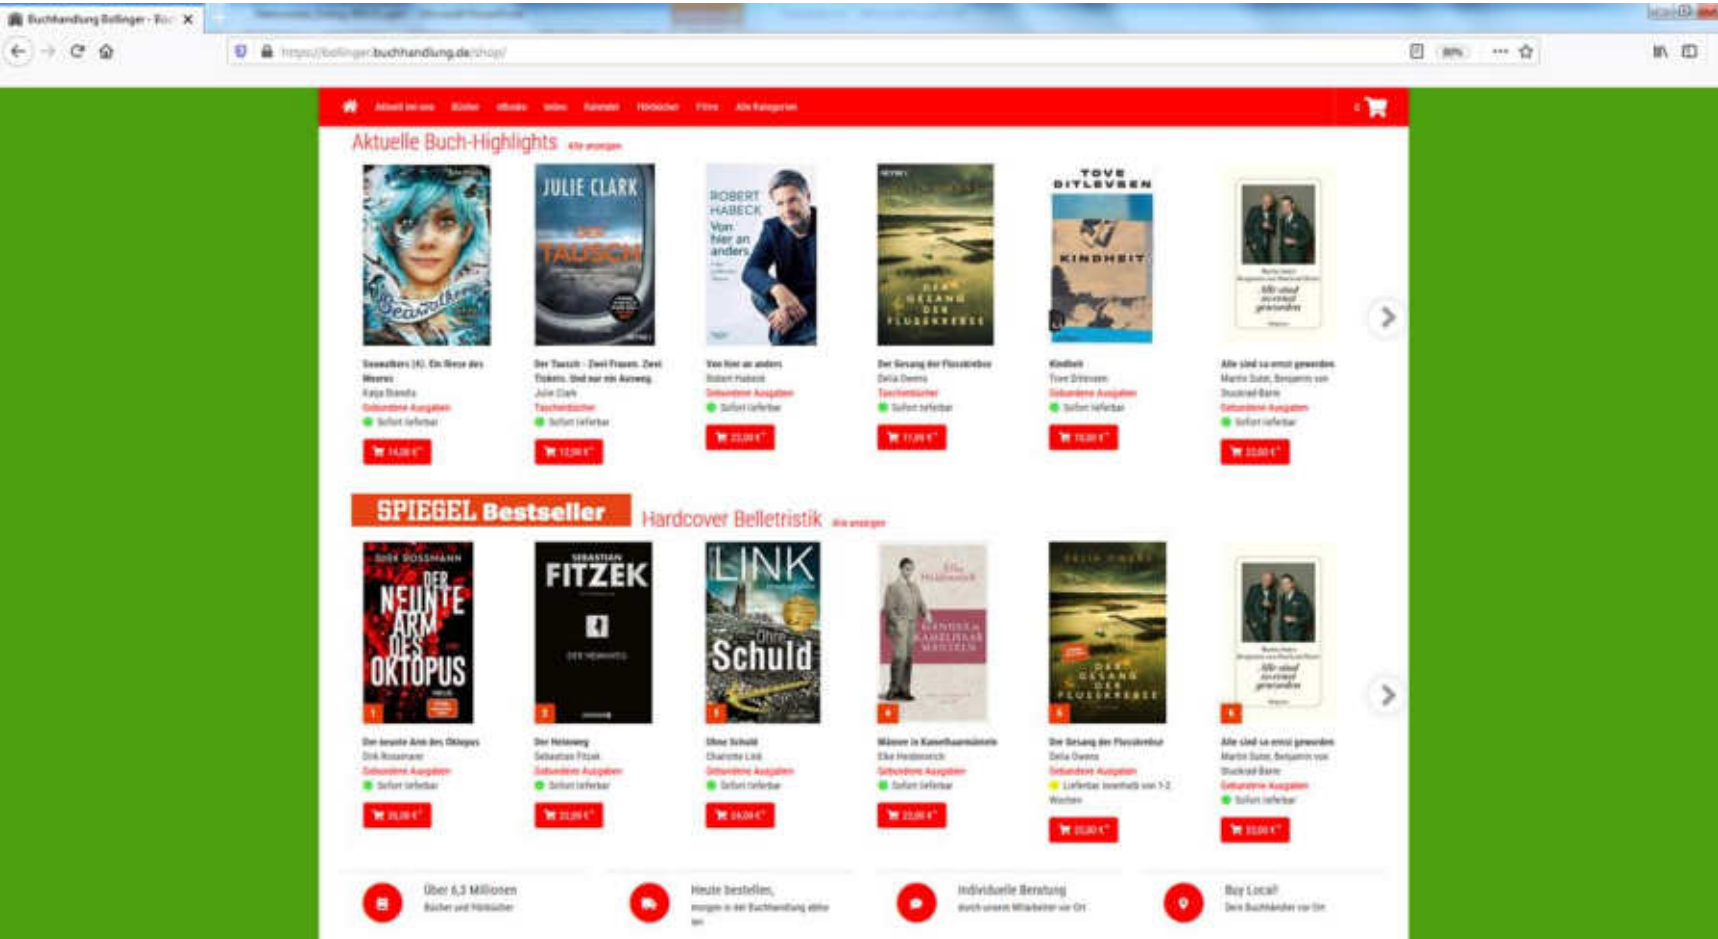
Buchhandlung Bollinger - Bü

https://bollinger.buchhandlung.de/shop/

80%

Aktuell bei uns Bücher eBooks Tolino Kalender Hörbücher Filme Alle Kategorien

Aktuelle Buch-Highlights Alle anzeigen

Beawalker

JULIE CLARK DER TAUSCH

ROBERT HABECK Von hier an anders

DER GESANG DER FLUSSKREBSE

TOVE DITLEVSEN KINDHEIT

Alle sind so ernst geworden

Seawalkers (4). Ein Riese des Meeres
Katja Brandis
Gebundene Ausgaben
Sofort lieferbar
14,00 €*

Der Tausch - Zwei Frauen. Zwei Tickets. Und nur ein Ausweg.
Julie Clark
Taschenbücher
Sofort lieferbar
12,00 €*

Von hier an anders
Robert Habeck
Gebundene Ausgaben
Sofort lieferbar
22,00 €*

Der Gesang der Flusskrebse
Delia Owens
Taschenbücher
Sofort lieferbar
11,00 €*

Kindheit
Tove Ditlevsen
Gebundene Ausgaben
Sofort lieferbar
18,00 €*

Alle sind so ernst geworden
Martin Suter, Benjamin von Stuckrad-Barre
Gebundene Ausgaben
Sofort lieferbar
22,00 €*

SPIEGEL Bestseller Hardcover Belletristik Alle anzeigen

DIRK ROSSMANN DER NEUNTE ARM DES OKTOPUS

SEBASTIAN FITZEK DER HEIMWEG

LINK Ohne Schuld

Elke Heidenreich Männer in Kamelhaarmänteln

DELIA OWENS DER GESANG DER FLUSSKREBSE

Alle sind so ernst geworden

Der neunte Arm des Oktopus
Dirk Rossmann
Gebundene Ausgaben
Sofort lieferbar
20,00 €*

Der Heimweg
Sebastian Fitzek
Gebundene Ausgaben
Sofort lieferbar
22,00 €*

Ohne Schuld
Charlotte Link
Gebundene Ausgaben
Sofort lieferbar
24,00 €*

Männer in Kamelhaarmänteln
Elke Heidenreich
Gebundene Ausgaben
Sofort lieferbar
22,00 €*

Der Gesang der Flusskrebse
Delia Owens
Gebundene Ausgaben
Lieferbar innerhalb von 1-2 Wochen
22,00 €*

Alle sind so ernst geworden
Martin Suter, Benjamin von Stuckrad-Barre
Gebundene Ausgaben
Sofort lieferbar
22,00 €*

Über 6,3 Millionen
Bücher und Hörbücher

Heute bestellen,
morgen in der Buchhandlung abholen

Individuelle Beratung
durch unsere Mitarbeiter vor Ort

Buy Local!
Dein Buchhändler vor Ort